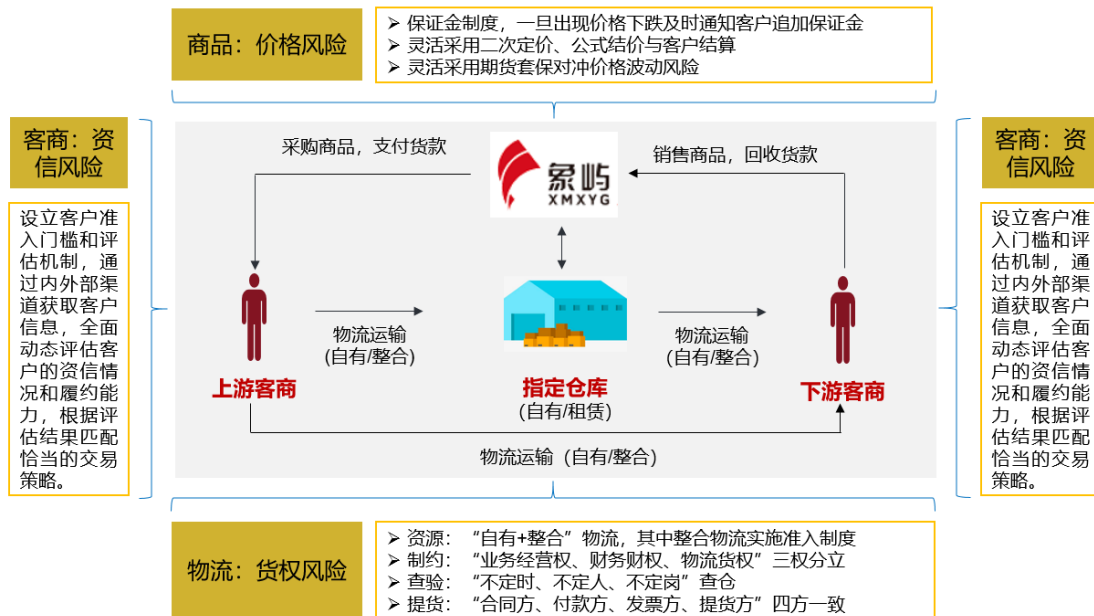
商品：价格风险

➢ 保证金制度，一旦出现价格下跌及时通知客户追加保证金
➢ 灵活采用二次定价、公式结价与客户结算
➢ 灵活采用期货套保对冲价格波动风险

客商：资信风险

设立客户准入门槛和评估机制，通过内外部渠道获取客户信息，全面动态评估客户的资信情况和履约能力，根据评估结果匹配恰当的交易策略。

采购商品，支付货款

象屿 XMXYG

销售商品，回收货款

物流运输 (自有/整合)

物流运输 (自有/整合)

上游客商

指定仓库 (自有/租赁)

下游客商

物流运输（自有/整合）

客商：资信风险

设立客户准入门槛和评估机制，通过内外部渠道获取客户信息，全面动态评估客户的资信情况和履约能力，根据评估结果匹配恰当的交易策略。

物流：货权风险

➢ 资源：“自有+整合”物流，其中整合物流实施准入制度
➢ 制约：“业务经营权、财务财权、物流货权”三权分立
➢ 查验：“不定时、不定人、不定岗”查仓
➢ 提货：“合同方、付款方、发票方、提货方”四方一致